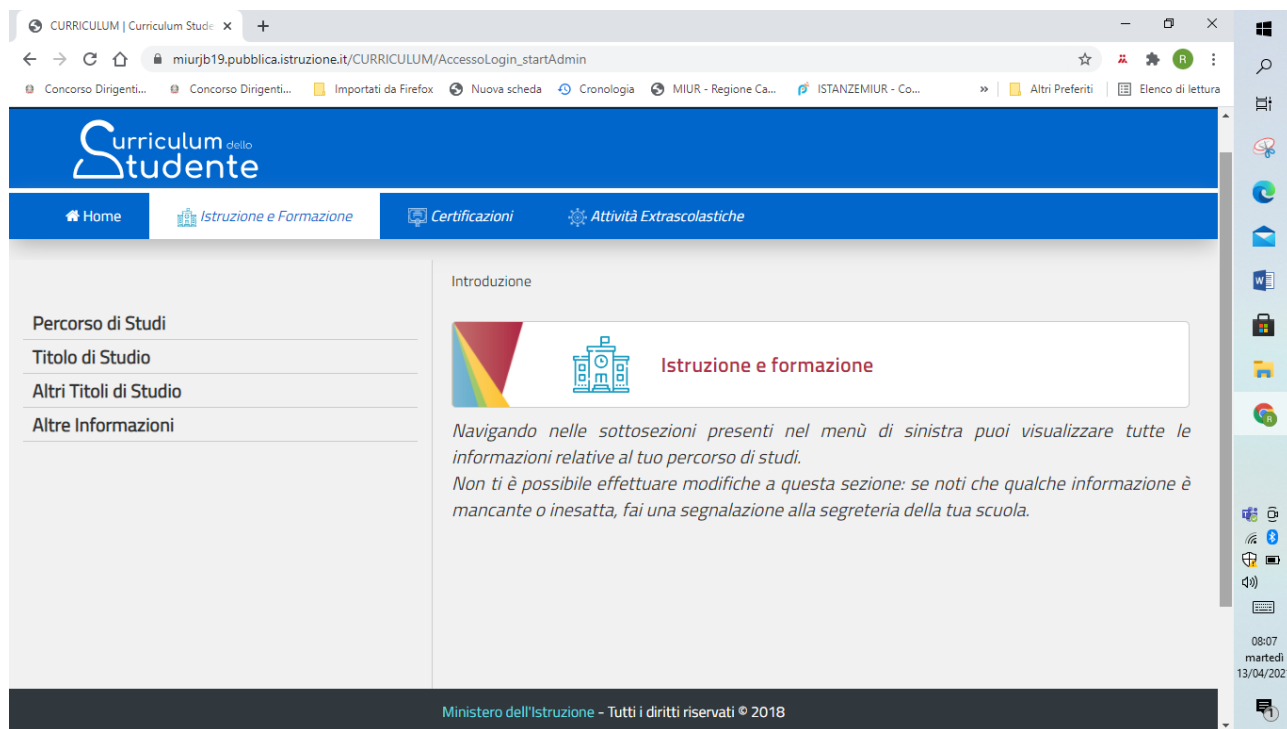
CURRICULUM | Curriculum Stude ×
+
miurjb19.pubblica.istruzione.it/CURRICULUM/AccessoLogin_startAdmin
Concorso Dirigenti... Concorso Dirigenti... Importati da Firefox Nuova scheda Cronologia MIUR - Regione Ca... ISTANZEMIUR - Co... » Altri Preferiti Elenco di lettura

Curriculum dello Studente

Home
Istruzione e Formazione
Certificazioni
Attività Extrascolastiche

Percorso di Studi
Titolo di Studio
Altri Titoli di Studio
Altre Informazioni

Introduzione

Istruzione e formazione

Navigando nelle sottosezioni presenti nel menù di sinistra puoi visualizzare tutte le informazioni relative al tuo percorso di studi.
Non ti è possibile effettuare modifiche a questa sezione: se noti che qualche informazione è mancante o inesatta, fai una segnalazione alla segreteria della tua scuola.

Ministero dell'Istruzione - Tutti i diritti riservati © 2018

08:07
martedì
13/04/202